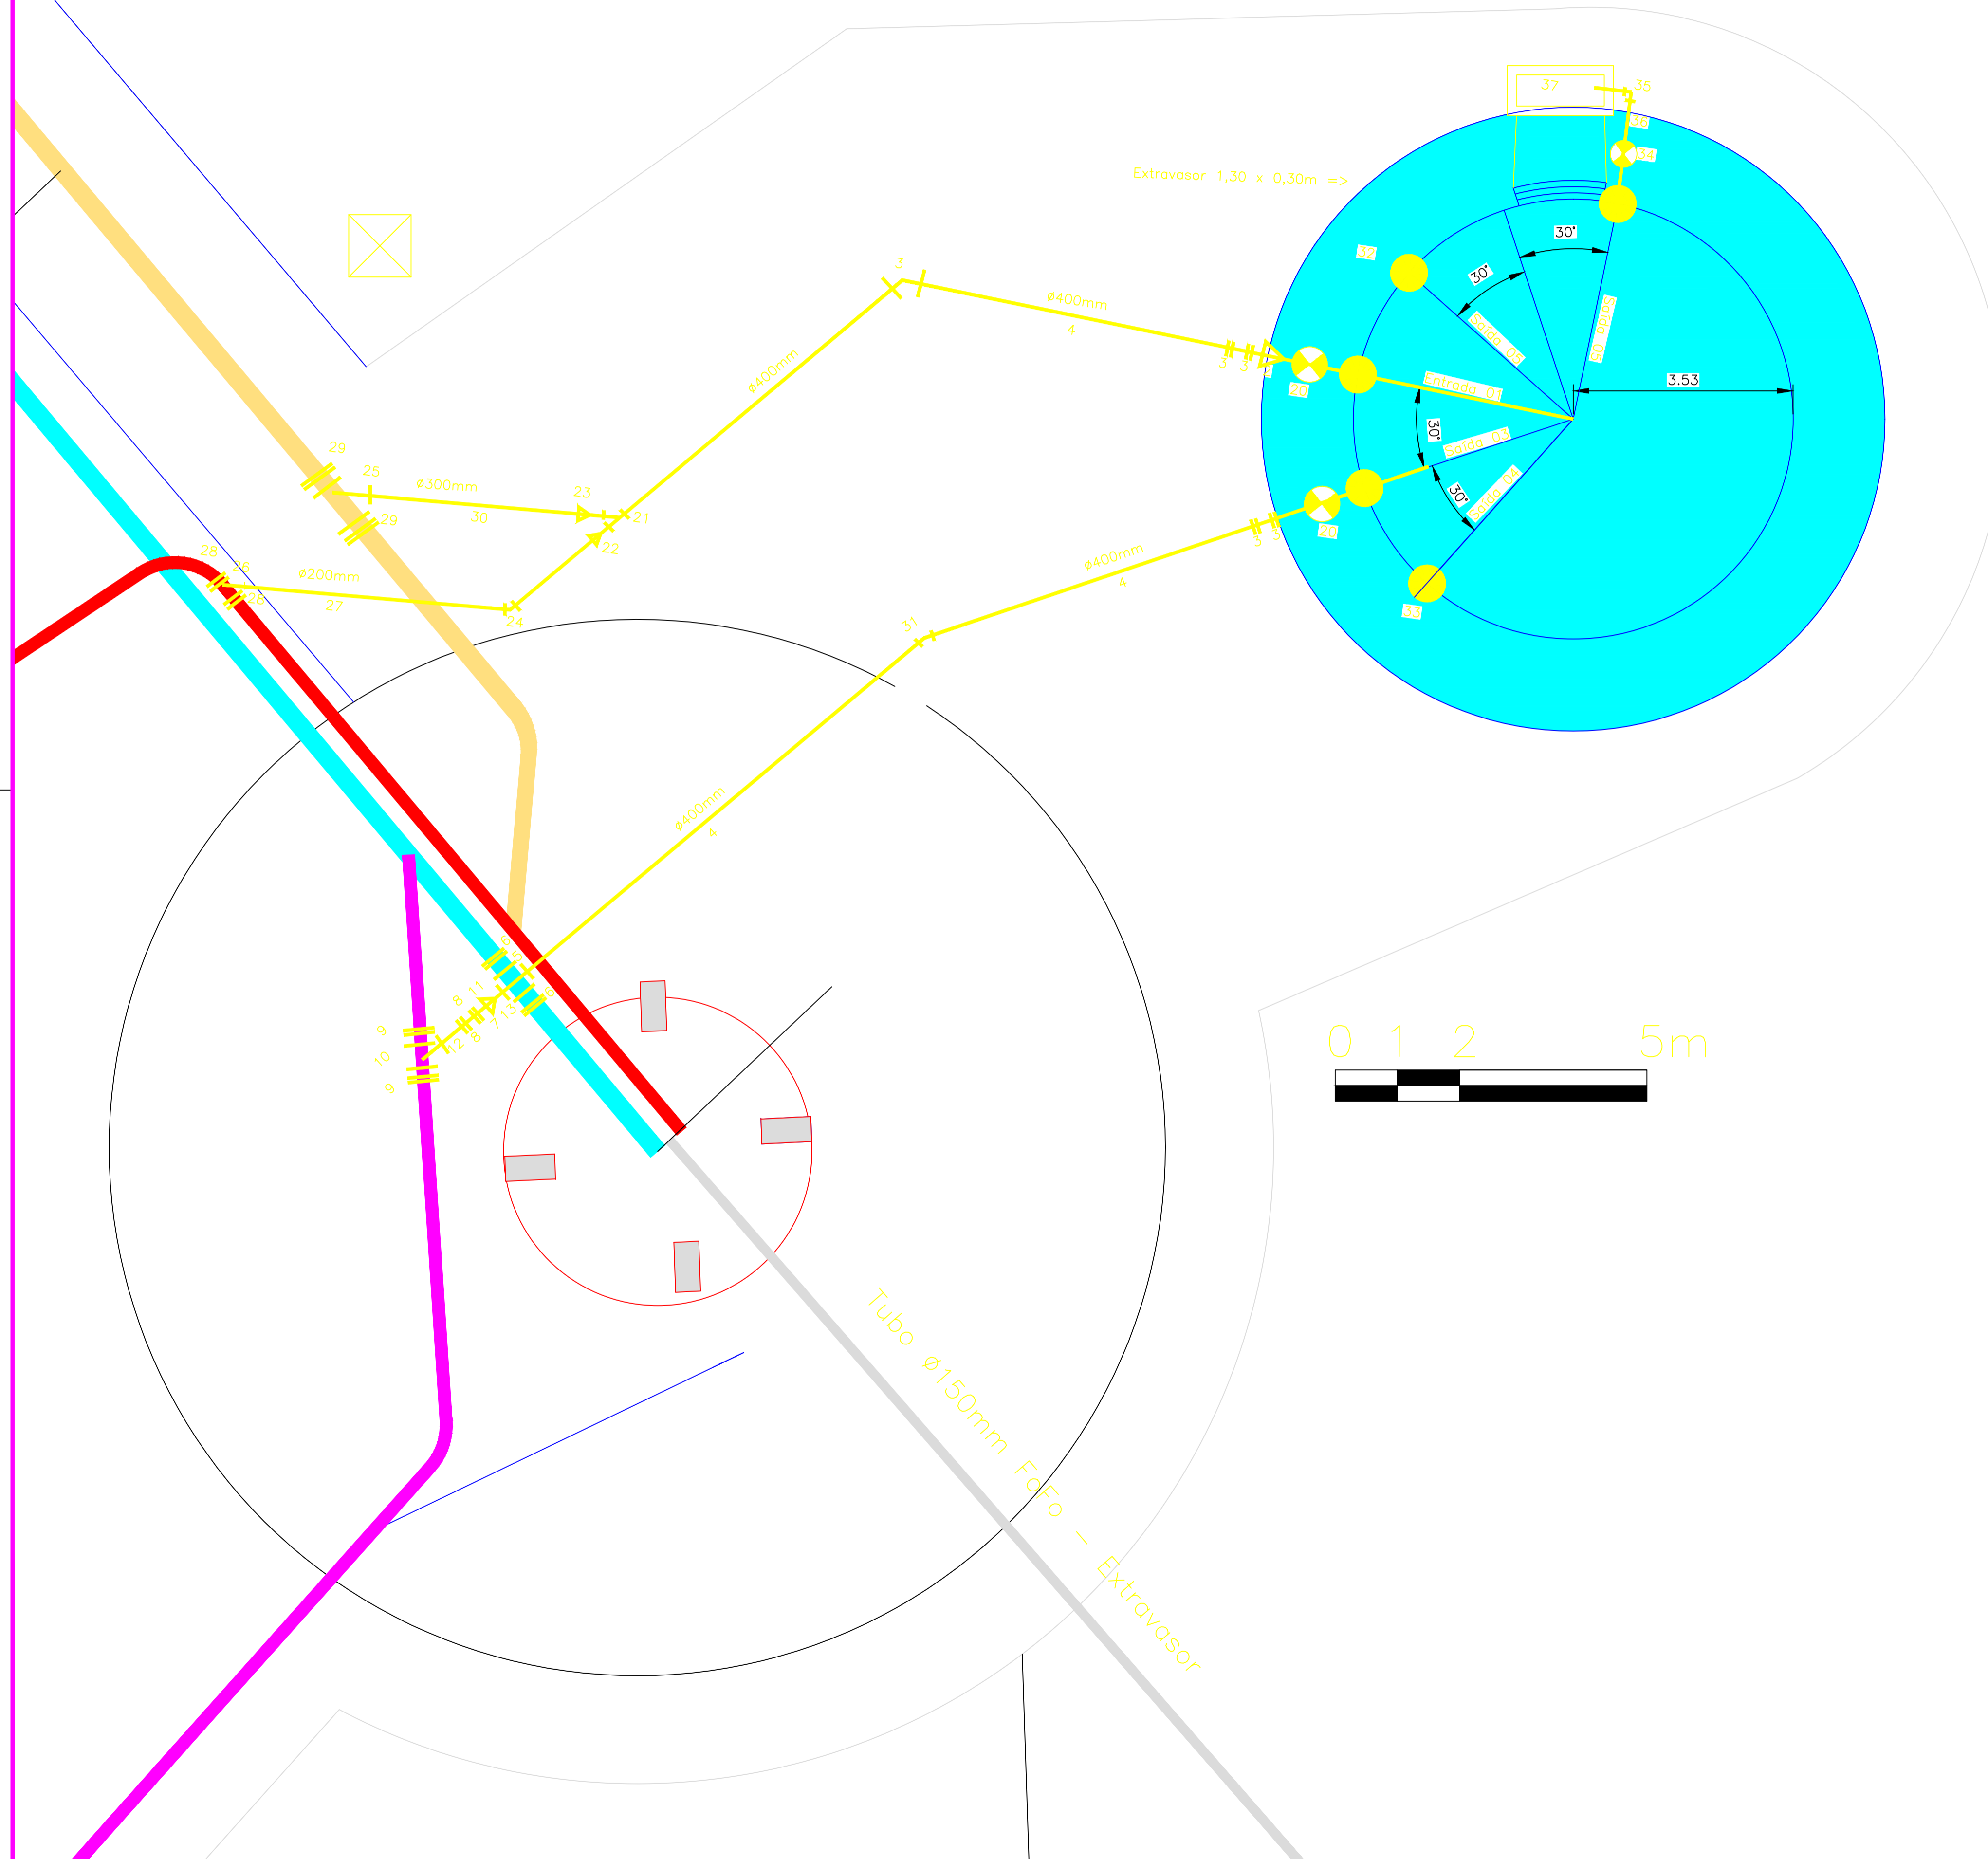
37
35
36
34
Extravasor 1,30 x 0,30m =>
30°
32
30°
3
ø400mm
4
Saída 03
Saída 02
3.53
3
3
28
Entrada 01
30°
Saída 01
29
25
ø300mm
23
30
21
29
22
ø400mm
30°
Saída 04
28
26
ø200mm
27
24
26
ø400mm
4
5
5
31
33
ø400mm
4
8
11
9
10
9
12
8
7
13
0 1 2 5m
Tubo ø150mm FoFo - Extravasor